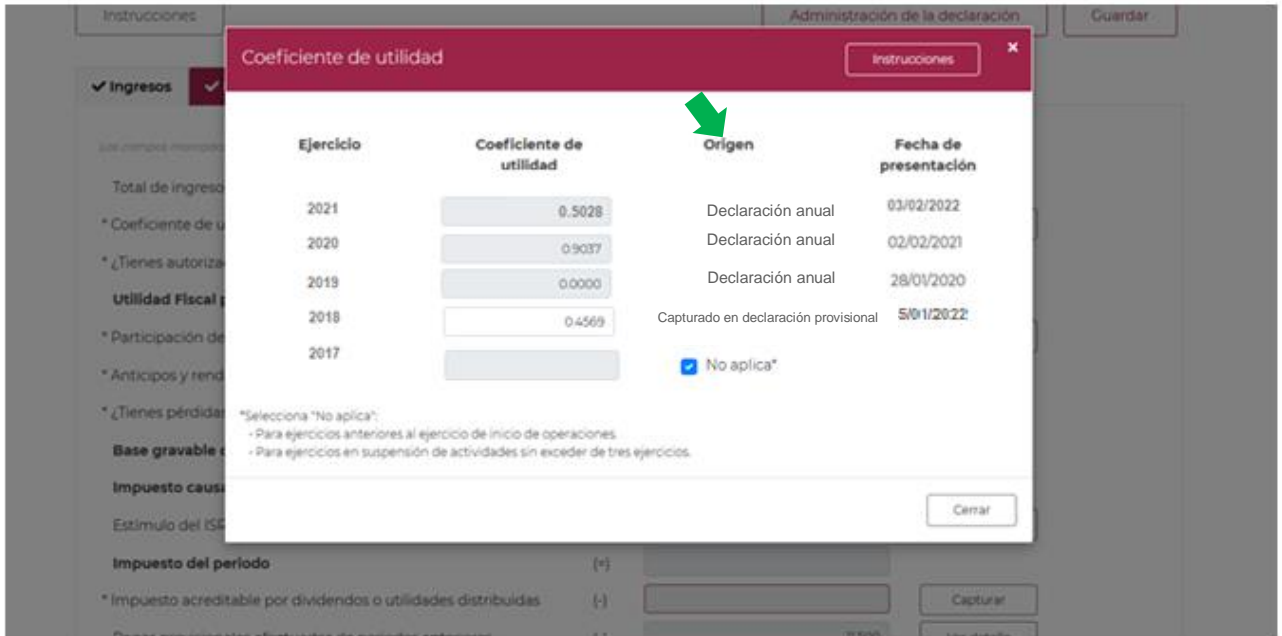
Instrucciones

Administración de la declaración

Guardar

✓ Ingresos

Coeficiente de utilidad

Instrucciones

×

| Ejercicio | Coeficiente de utilidad | Origen | Fecha de presentación |
|---|---|---|---|
| 2021 | 0.5028 | Declaración anual | 03/02/2022 |
| 2020 | 0.9037 | Declaración anual | 02/02/2021 |
| 2019 | 0.0000 | Declaración anual | 28/01/2020 |
| 2018 | 0.4569 | Capturado en declaración provisional | 5/01/2022 |
| 2017 | | No aplica* | |

*Selecciona "No aplica":
- Para ejercicios anteriores al ejercicio de inicio de operaciones.
- Para ejercicios en suspensión de actividades sin exceder de tres ejercicios.

Cerrar

Los campos marcados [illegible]

Total de ingreso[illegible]

* Coeficiente de u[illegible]

* ¿Tienes autoriza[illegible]

Utilidad fiscal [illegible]

* Participación de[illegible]

* Anticipos y rend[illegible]

* ¿Tienes pérdida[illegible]

Base gravable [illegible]

Impuesto caus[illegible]

Estímulo del IS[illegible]

Impuesto del periodo (=)

* Impuesto acreditable por dividendos o utilidades distribuidas (-) Capturar

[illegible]